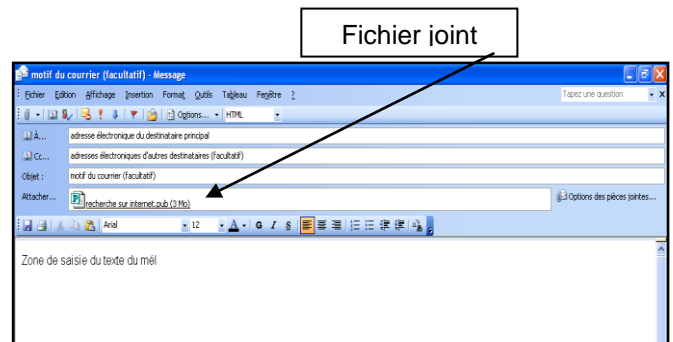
Fichier joint

motif du courrier (facultatif) - Message

Fichier Edition Affichage Insertion Format Outils Tableau Fenêtre ?

Tapez une question

Options... HTML

À...
adresse électronique du destinataire principal

Cc...
adresses électroniques d'autres destinataires (facultatif)

Objet :
motif du courrier (facultatif)

Attacher...
recherche sur internet.pub (3 Mo)

Options des pièces jointes...

Arial 12 G I S

Zone de saisie du texte du mél